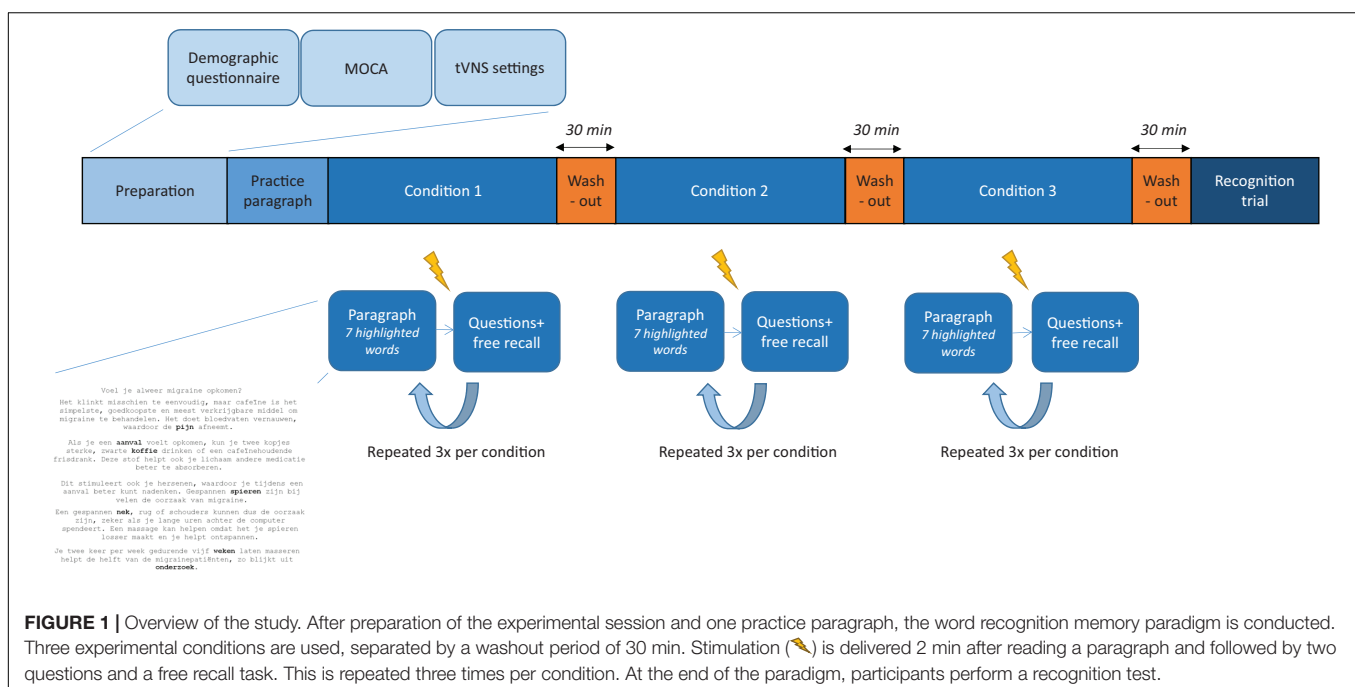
Demographic questionnaire

MOCA

tVNS settings

30 min

30 min

30 min

Preparation

Practice paragraph

Condition 1

Wash - out

Condition 2

Wash - out

Condition 3

Wash - out

Recognition trial

Paragraph
7 highlighted words

Questions+ free recall

Repeated 3x per condition

Paragraph
7 highlighted words

Questions+ free recall

Repeated 3x per condition

Paragraph
7 highlighted words

Questions+ free recall

Repeated 3x per condition

Voel je alweer migraine opkomen?

Het klinkt misschien te eenvoudig, maar cafeïne is het simpelste, goedkoopste en meest verkrijgbare middel om migraine te behandelen. Het doet bloedvaten vernauwen, waardoor de pijn afneemt.

Als je een aanval voelt opkomen, kun je twee kopjes sterke, zwarte koffie drinken of een cafeïnehoudende frisdrank. Deze stof helpt ook je lichaam andere medicatie beter te absorberen.

Dit stimuleert ook je hersenen, waardoor je tijdens een aanval beter kunt nadenken. Gespannen spieren zijn bij velen de oorzaak van migraine.

Een gespannen nek, rug of schouders kunnen dus de oorzaak zijn, zeker als je lange uren achter de computer spendeert. Een massage kan helpen omdat het je spieren losser maakt en je helpt ontspannen.

Je twee keer per week gedurende vijf weken laten masseren helpt de helft van de migrainepatiënten, zo blijkt uit onderzoek.

FIGURE 1 | Overview of the study. After preparation of the experimental session and one practice paragraph, the word recognition memory paradigm is conducted. Three experimental conditions are used, separated by a washout period of 30 min. Stimulation ( ) is delivered 2 min after reading a paragraph and followed by two questions and a free recall task. This is repeated three times per condition. At the end of the paradigm, participants perform a recognition test.